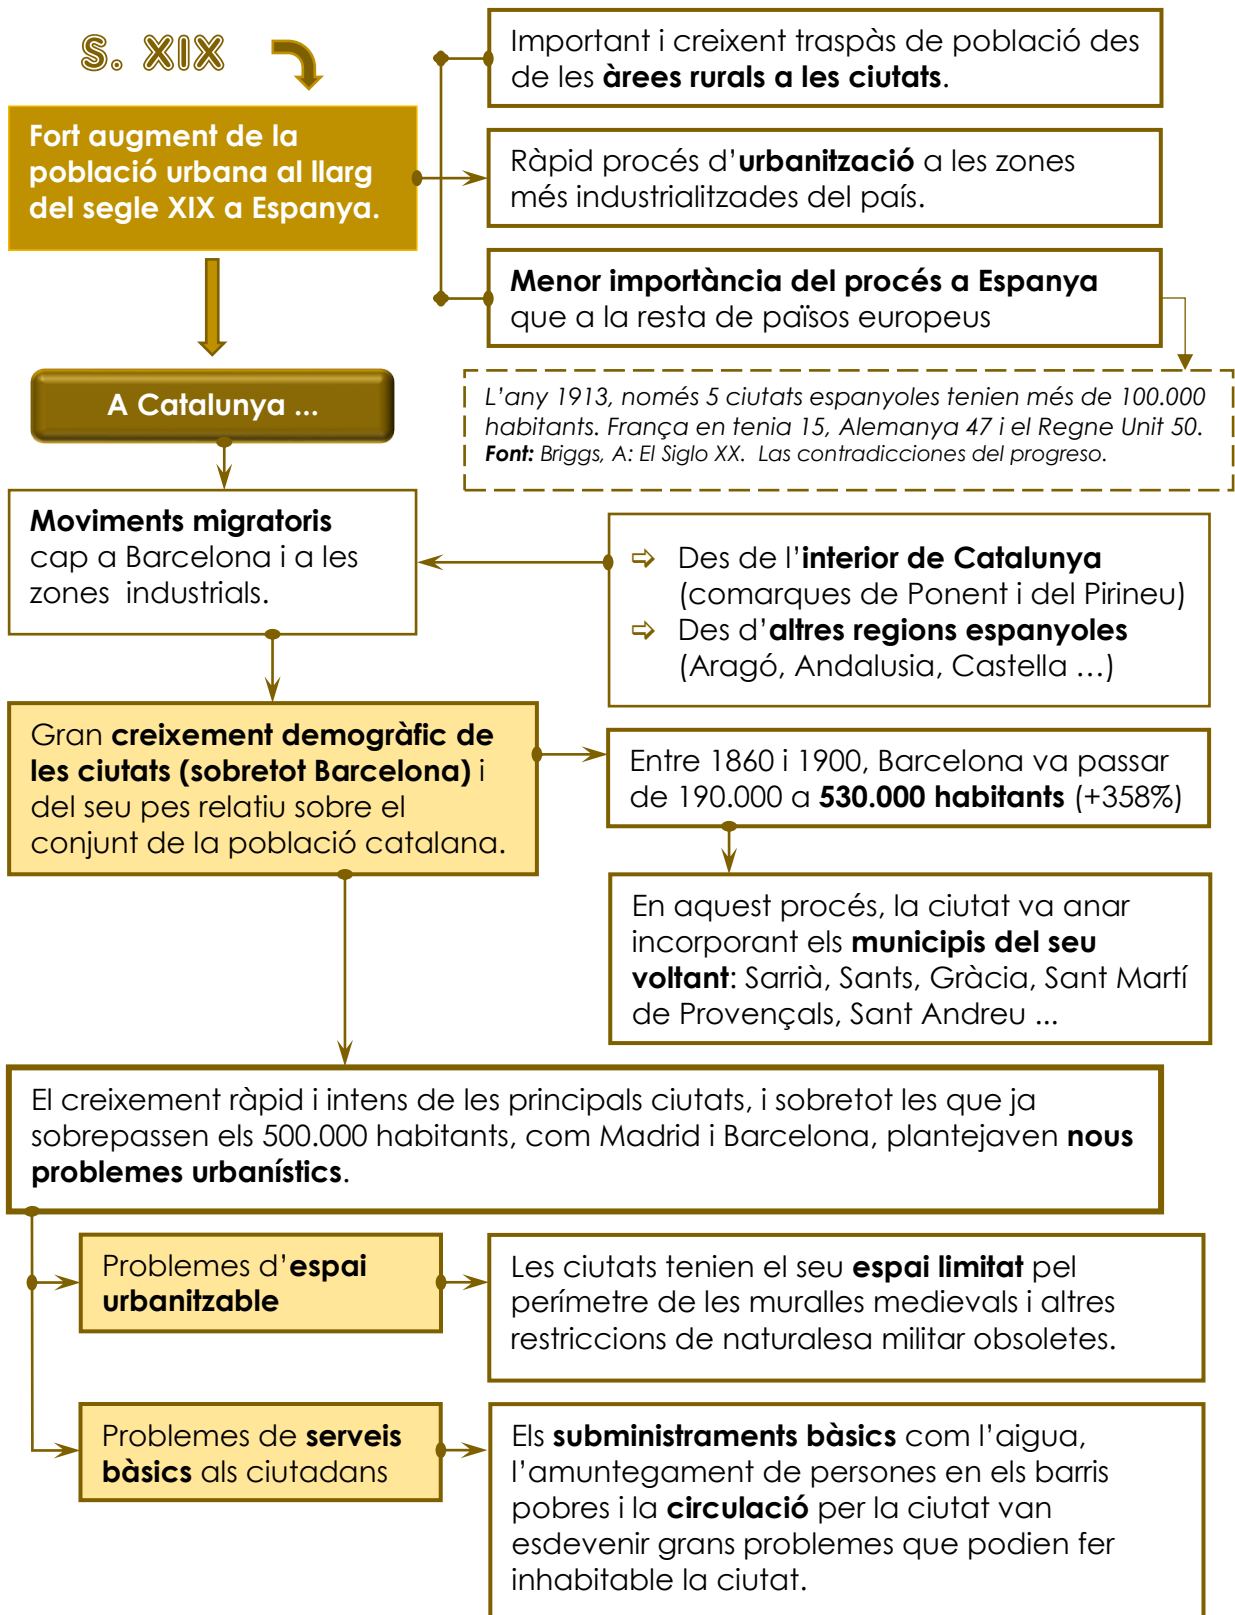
S. XIX

Fort augment de la població urbana al llarg del segle XIX a Espanya.

Important i creixent traspàs de població des de les àrees rurals a les ciutats.

Ràpid procés d'urbanització a les zones més industrialitzades del país.

Menor importància del procés a Espanya que a la resta de països europeus

L'any 1913, només 5 ciutats espanyoles tenien més de 100.000 habitants. França en tenia 15, Alemanya 47 i el Regne Unit 50.
Font: Briggs, A: El Siglo XX. Las contradicciones del progreso.

A Catalunya ...

Moviments migratoris cap a Barcelona i a les zones industrials.

Des de l'interior de Catalunya (comarques de Ponent i del Pirineu)
Des d'altres regions espanyoles (Aragó, Andalusia, Castella ...)

Gran creixement demogràfic de les ciutats (sobretot Barcelona) i del seu pes relatiu sobre el conjunt de la població catalana.

Entre 1860 i 1900, Barcelona va passar de 190.000 a 530.000 habitants (+358%)

En aquest procés, la ciutat va anar incorporant els municipis del seu voltant: Sarrià, Sants, Gràcia, Sant Martí de Provençals, Sant Andreu ...

El creixement ràpid i intens de les principals ciutats, i sobretot les que ja sobrepassen els 500.000 habitants, com Madrid i Barcelona, plantejaven nous problemes urbanístics.

Problemes d'espai urbanitzable

Les ciutats tenien el seu espai limitat pel perímetre de les muralles medievals i altres restriccions de naturalesa militar obsoletes.

Problemes de serveis bàsics als ciutadans

Els subministraments bàsics com l'aigua, l'amuntegament de persones en els barris pobres i la circulació per la ciutat van esdevenir grans problemes que podien fer inhabitable la ciutat.